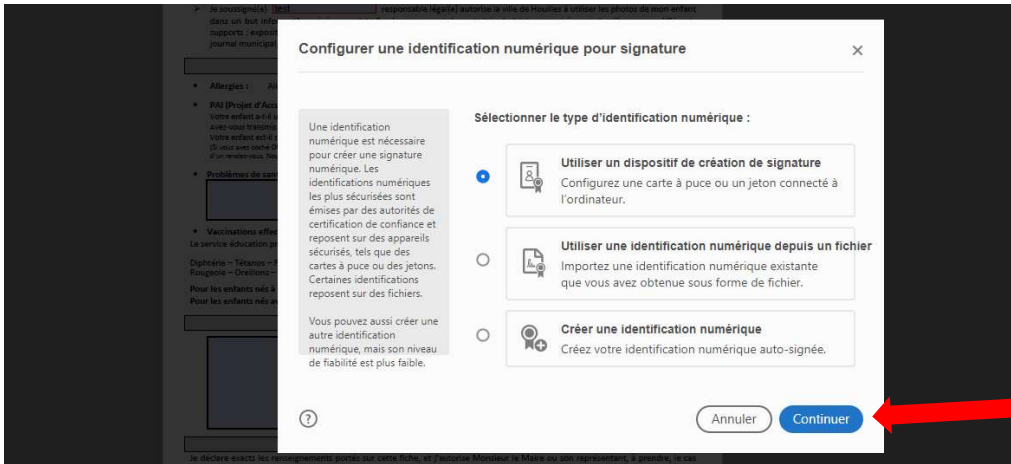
Je soussigné(e) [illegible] responsable légal(e) autorise la ville de Houilles à utiliser les photos de mon enfant dans un but info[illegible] supports : exposit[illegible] journal municipal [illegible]

Allergies : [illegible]

PAI (Projet d'Accu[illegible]
Votre enfant a-t-il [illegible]
avez-vous transmis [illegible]
Votre enfant est-il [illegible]
(Si vous avez coché O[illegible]
d'un rendez-vous. Ne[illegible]

Problèmes de san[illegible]

Vaccinations effec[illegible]
Le service éducation pr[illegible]

Diphtérie – Tétanos – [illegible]
Rougeole – Oreillons – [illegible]
Pour les enfants nés à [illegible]
Pour les enfants nés a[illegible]

Configurer une identification numérique pour signature

×

Une identification numérique est nécessaire pour créer une signature numérique. Les identifications numériques les plus sécurisées sont émises par des autorités de certification de confiance et reposent sur des appareils sécurisés, tels que des cartes à puce ou des jetons. Certaines identifications reposent sur des fichiers.

Vous pouvez aussi créer une autre identification numérique, mais son niveau de fiabilité est plus faible.

Sélectionner le type d'identification numérique :

Utiliser un dispositif de création de signature
Configurez une carte à puce ou un jeton connecté à l'ordinateur.

Utiliser une identification numérique depuis un fichier
Importez une identification numérique existante que vous avez obtenue sous forme de fichier.

Créer une identification numérique
Créez votre identification numérique auto-signée.

?

Annuler

Continuer

Je déclare exacts les renseignements portés sur cette fiche, et j'autorise Monsieur le Maire ou son représentant, à prendre, le cas